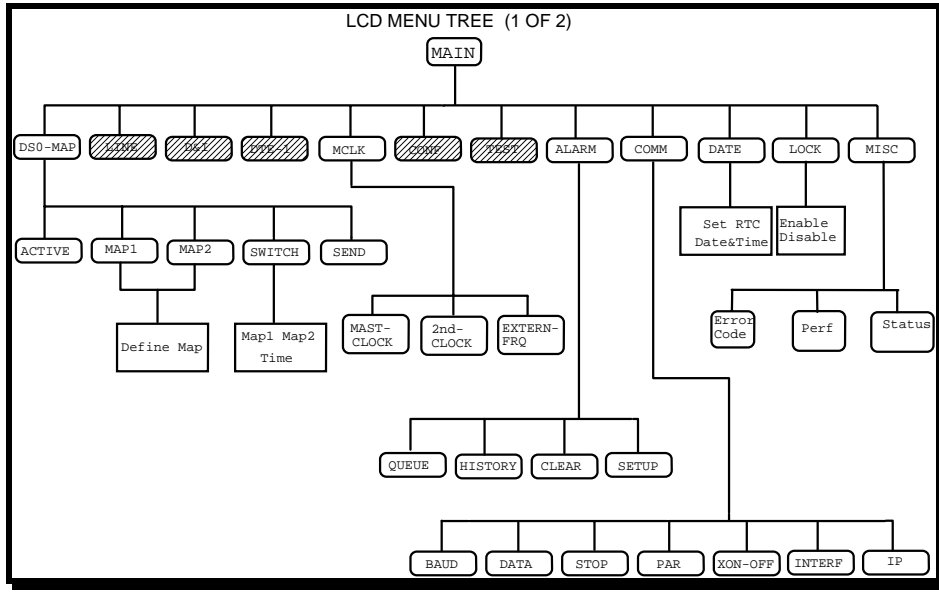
LCD MENU TREE (1 OF 2)

MAIN

DS0-MAP
LINE
D&I
DTE-1
MCLK
CONF
TEST
ALARM
COMM
DATE
LOCK
MISC

ACTIVE
MAP1
MAP2
SWITCH
SEND

Define Map

Map1 Map2 Time

MAST-CLOCK
2nd-CLOCK
EXTERN-FRQ

Set RTC Date&Time

Enable Disable

Error Code
Perf
Status

QUEUE
HISTORY
CLEAR
SETUP

BAUD
DATA
STOP
PAR
XON-OFF
INTERF
IP